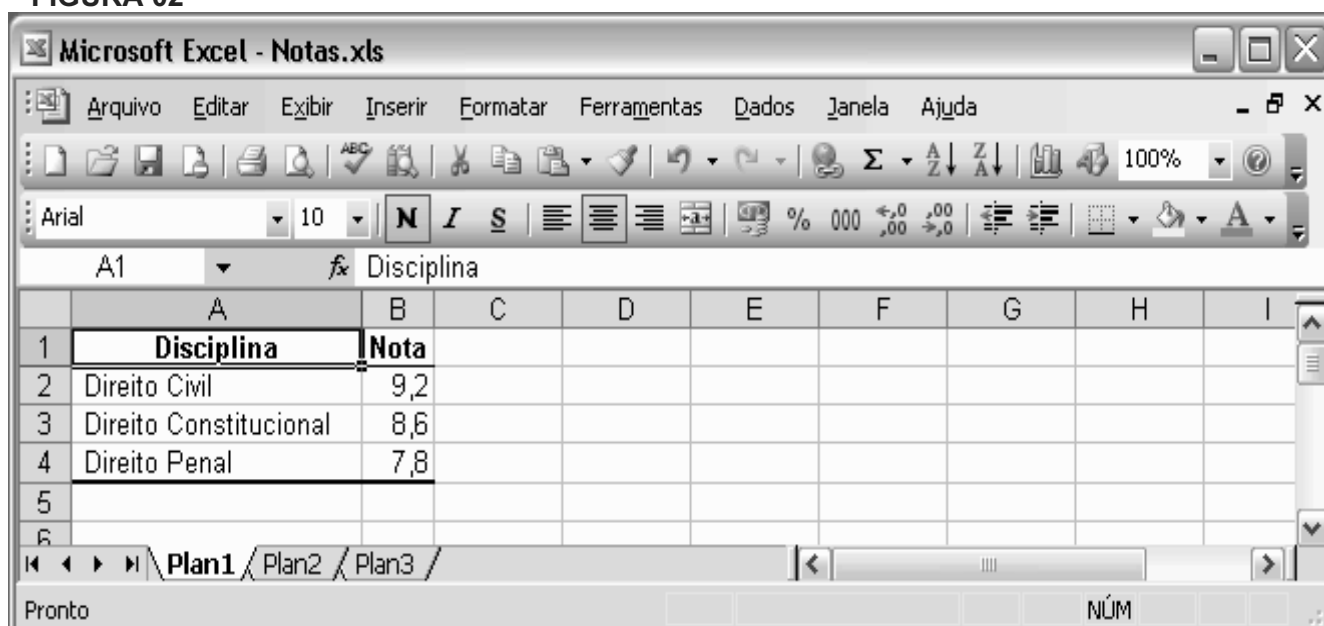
FIGURA 02

Microsoft Excel - Notas.xls

Arquivo Editar Exibir Inserir Formatar Ferramentas Dados Janela Ajuda

100%

Arial 10 N I S % 000 A

A1 $f_x$ Disciplina

| | A | B | C | D | E | F | G | H | I |
|---|---|---|---|---|---|---|---|---|---|
| 1 | Disciplina | Nota | | | | | | | |
| 2 | Direito Civil | 9,2 | | | | | | | |
| 3 | Direito Constitucional | 8,6 | | | | | | | |
| 4 | Direito Penal | 7,8 | | | | | | | |
| 5 | | | | | | | | | |
| 6 | | | | | | | | | |

Plan1 Plan2 Plan3

Pronto NÚM